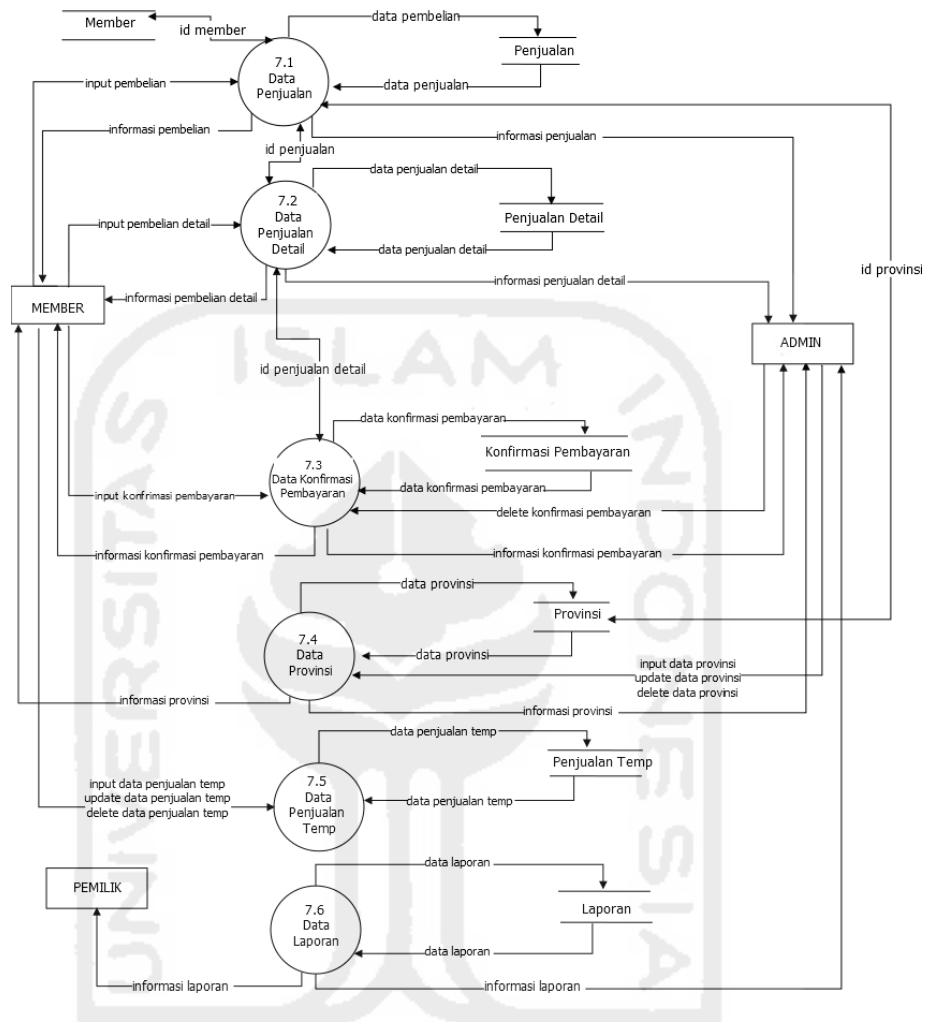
Member

id member

data pembelian

Penjualan

7.1
Data
Penjualan

input pembelian

data penjualan

informasi pembelian

informasi penjualan

id penjualan

data penjualan detail

7.2
Data
Penjualan
Detail

Penjualan Detail

input pembelian detail

data penjualan detail

id provinsi

MEMBER

informasi pembelian detail

informasi penjualan detail

ADMIN

ISLAM

id penjualan detail

data konfirmasi pembayaran

Konfirmasi Pembayaran

7.3
Data Konfirmasi
Pembayaran

input konfirmasi pembayaran

data konfirmasi pembayaran

delete konfirmasi pembayaran

informasi konfirmasi pembayaran

informasi konfirmasi pembayaran

data provinsi

Provinsi

7.4
Data
Provinsi

data provinsi

input data provinsi
update data provinsi
delete data provinsi

informasi provinsi

informasi provinsi

data penjualan temp

Penjualan Temp

input data penjualan temp
update data penjualan temp
delete data penjualan temp

7.5
Data
Penjualan
Temp

data penjualan temp

data laporan

PEMILIK

7.6
Data
Laporan

Laporan

data laporan

informasi laporan

informasi laporan